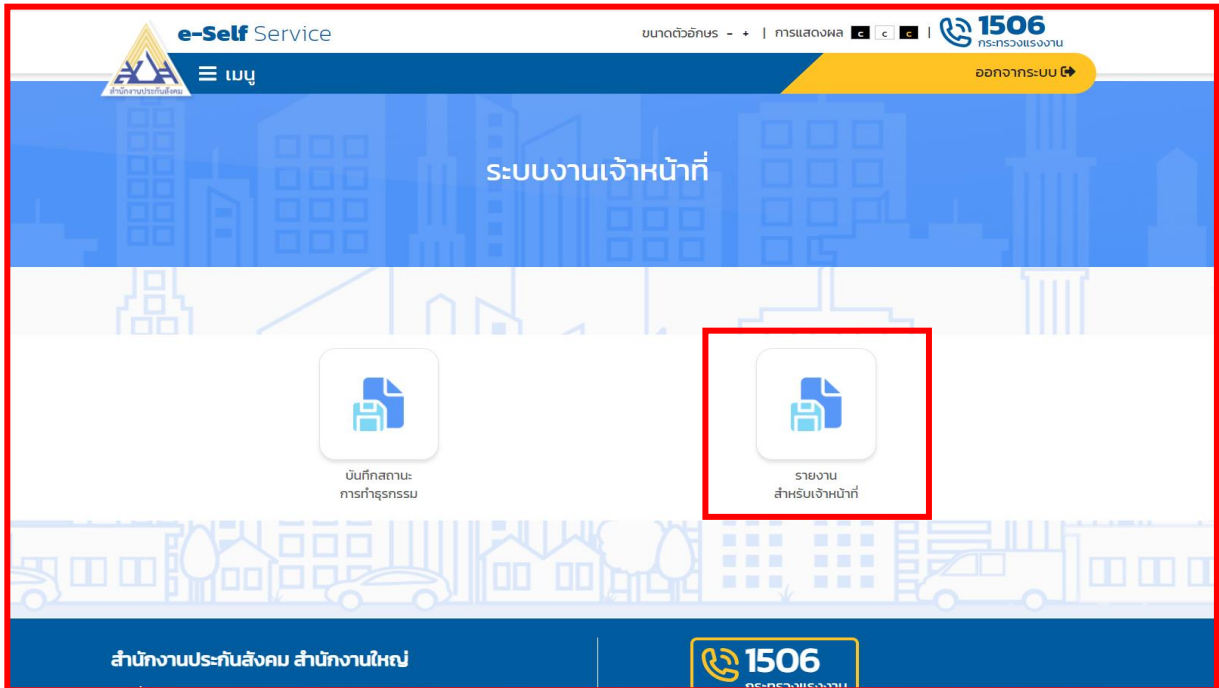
สำนักงานประกันสังคม

e-Self Service

ขนาดตัวอักษร - + | การแสดงผล c c c | 1506 กระทรวงแรงงาน

☰ เมนู

ออกจากระบบ

ระบบงานเจ้าหน้าที่

บันทึกสถานะ
การทำธุรกรรม

รายงาน
สำหรับเจ้าหน้าที่

สำนักงานประกันสังคม สำนักงานใหญ่

1506
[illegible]